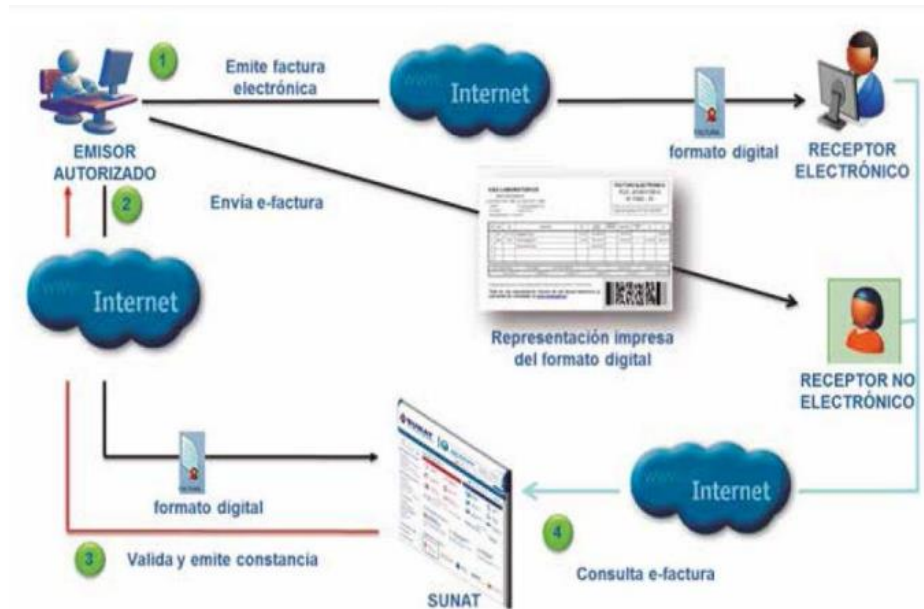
1 Emite factura electrónica

Internet

formato digital

RECEPTOR ELECTRÓNICO

EMISOR AUTORIZADO

2 Envía e-factura

Internet

Representación impresa del formato digital

RECEPTOR NO ELECTRÓNICO

formato digital

Internet

3 Valida y emite constancia

4 Consulta e-factura

SUNAT